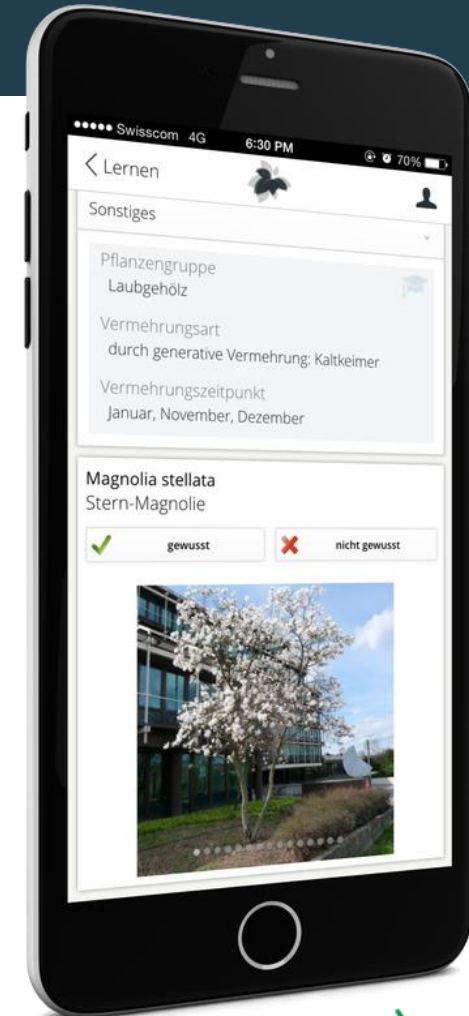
••••• Swisscom 4G 6:30 PM 70%

< Lernen

Sonstiges

Pflanzengruppe
Laubgehölz

Vermehrungsart
durch generative Vermehrung: Kaltkeimer

Vermehrungszeitpunkt
Januar, November, Dezember

Magnolia stellata
Stern-Magnolie

gewusst

nicht gewusst